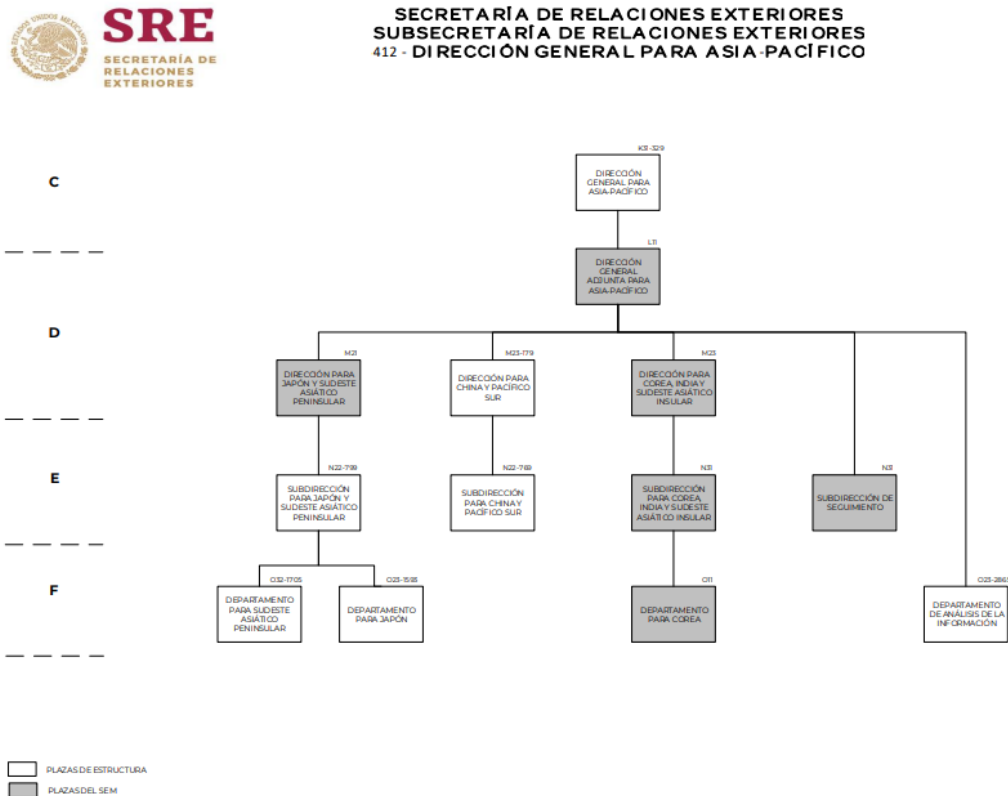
ESTADOS UNIDOS MEXICANOS

SRE
SECRETARÍA DE RELACIONES EXTERIORES

SECRETARÍA DE RELACIONES EXTERIORES
SUBSECRETARÍA DE RELACIONES EXTERIORES
412 - DIRECCIÓN GENERAL PARA ASIA-PACÍFICO

C

D

E

F

K31-329
DIRECCIÓN GENERAL PARA ASIA-PACÍFICO

L11
DIRECCIÓN GENERAL ADJUNTA PARA ASIA-PACÍFICO

M21
DIRECCIÓN PARA JAPÓN Y SUDESTE ASIÁTICO PENINSULAR

M23-179
DIRECCIÓN PARA CHINA Y PACÍFICO SUR

M23
DIRECCIÓN PARA COREA, INDIA Y SUDESTE ASIÁTICO INSULAR

N22-799
SUBDIRECCIÓN PARA JAPÓN Y SUDESTE ASIÁTICO PENINSULAR

N22-769
SUBDIRECCIÓN PARA CHINA Y PACÍFICO SUR

N31
SUBDIRECCIÓN PARA COREA INDIA Y SUDESTE ASIÁTICO INSULAR

N31
SUBDIRECCIÓN DE SEGUIMIENTO

O32-1705
DEPARTAMENTO PARA SUDESTE ASIÁTICO PENINSULAR

O23-1585
DEPARTAMENTO PARA JAPÓN

O11
DEPARTAMENTO PARA COREA

O23-2861
DEPARTAMENTO DE ANÁLISIS DE LA INFORMACIÓN

PLAZAS DE ESTRUCTURA
PLAZAS DEL SEM